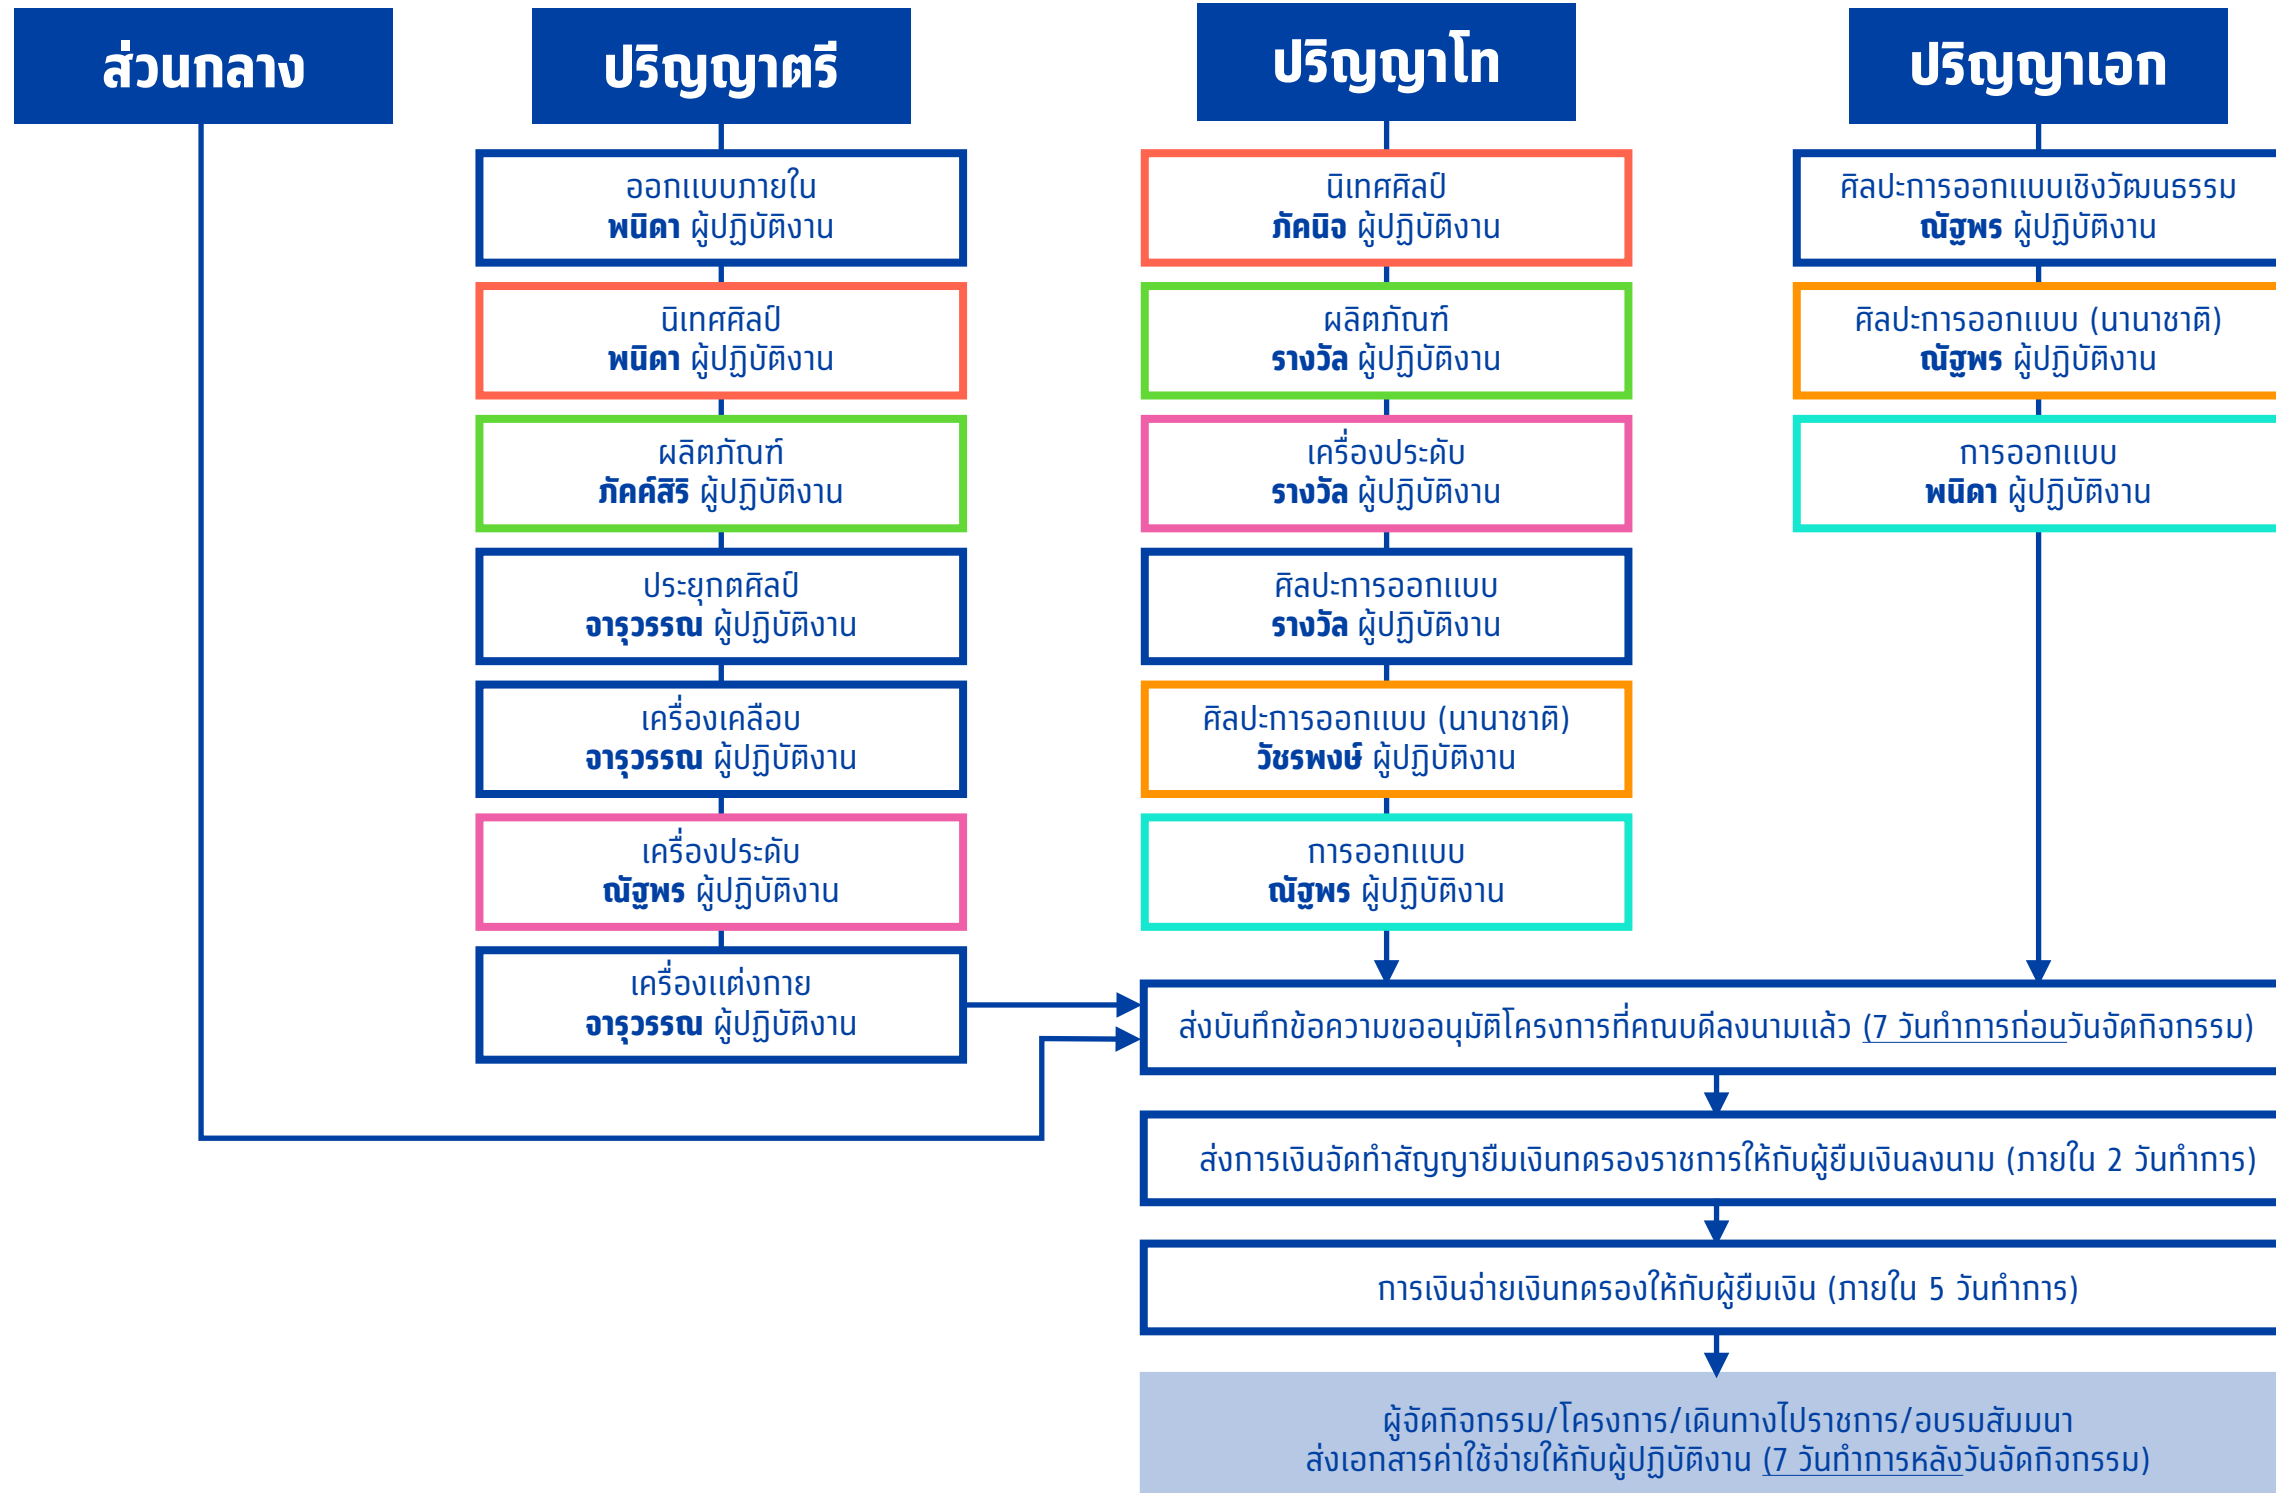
ส่วนกลาง

ปริญญาตรี

ออกแบบภายใน
**พนิดา** ผู้ปฏิบัติงาน

นิเทศศิลป์
**พนิดา** ผู้ปฏิบัติงาน

ผลิตภัณฑ์
**ภัคค์สิรี** ผู้ปฏิบัติงาน

ประยุกตศิลป์
**จารุวรรณ** ผู้ปฏิบัติงาน

เครื่องเคลือบ
**จารุวรรณ** ผู้ปฏิบัติงาน

เครื่องประดับ
**ณัฐพร** ผู้ปฏิบัติงาน

เครื่องแต่งกาย
**จารุวรรณ** ผู้ปฏิบัติงาน

ปริญญาโท

นิเทศศิลป์
**ภัคนิจ** ผู้ปฏิบัติงาน

ผลิตภัณฑ์
**รางวัล** ผู้ปฏิบัติงาน

เครื่องประดับ
**รางวัล** ผู้ปฏิบัติงาน

ศิลปะการออกแบบ
**รางวัล** ผู้ปฏิบัติงาน

ศิลปะการออกแบบ (นานาชาติ)
**วัชรพงษ์** ผู้ปฏิบัติงาน

การออกแบบ
**ณัฐพร** ผู้ปฏิบัติงาน

ปริญญาเอก

ศิลปะการออกแบบเชิงวัฒนธรรม
**ณัฐพร** ผู้ปฏิบัติงาน

ศิลปะการออกแบบ (นานาชาติ)
**ณัฐพร** ผู้ปฏิบัติงาน

การออกแบบ
**พนิดา** ผู้ปฏิบัติงาน

ส่งบันทึกข้อความขออนุมัติโครงการที่คณบดีลงนามแล้ว (7 วันทำการก่อนวันจัดกิจกรรม)

ส่งการเงินจัดทำสัญญายืมเงินทดรองราชการให้กับผู้ยืมเงินลงนาม (ภายใน 2 วันทำการ)

การเงินจ่ายเงินทดรองให้กับผู้ยืมเงิน (ภายใน 5 วันทำการ)

ผู้จัดกิจกรรม/โครงการ/เดินทางไปราชการ/อบรมสัมมนา
ส่งเอกสารค่าใช้จ่ายให้กับผู้ปฏิบัติงาน (7 วันทำการหลังวันจัดกิจกรรม)